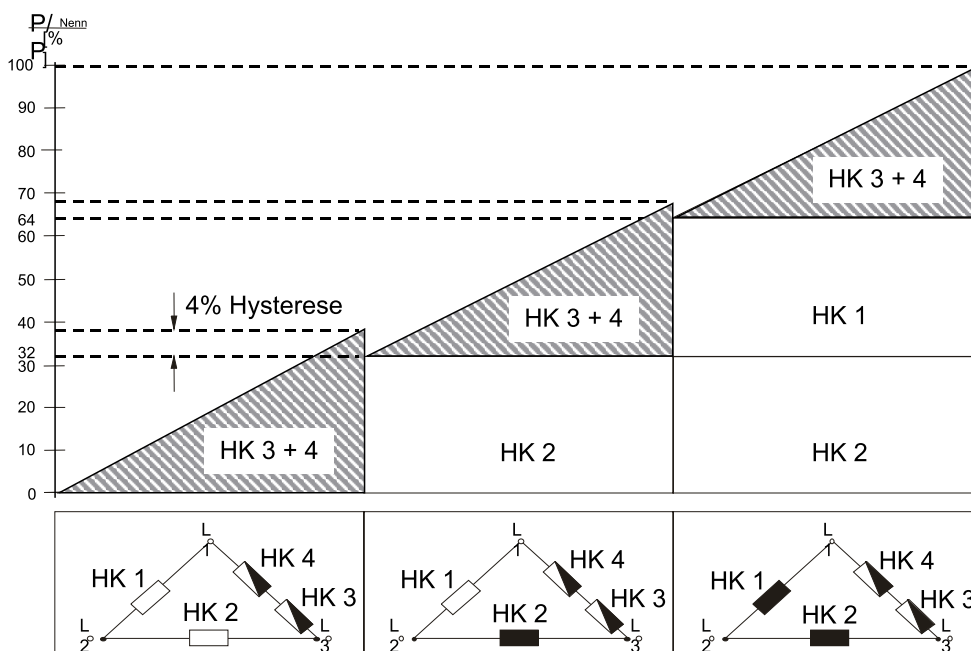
$P/P_{Nenn}$ [%]

100
90
80
70
64
60
50
40
32
30
20
10
0

4% Hysterese

HK 3 + 4

HK 3 + 4

HK 3 + 4

HK 1

HK 2

HK 2

HK 1
HK 4
HK 3
HK 2
$L_1$
$L_2$
$L_3$

HK 1
HK 4
HK 3
HK 2
$L_1$
$L_2$
$L_3$

HK 1
HK 4
HK 3
HK 2
$L_1$
$L_2$
$L_3$